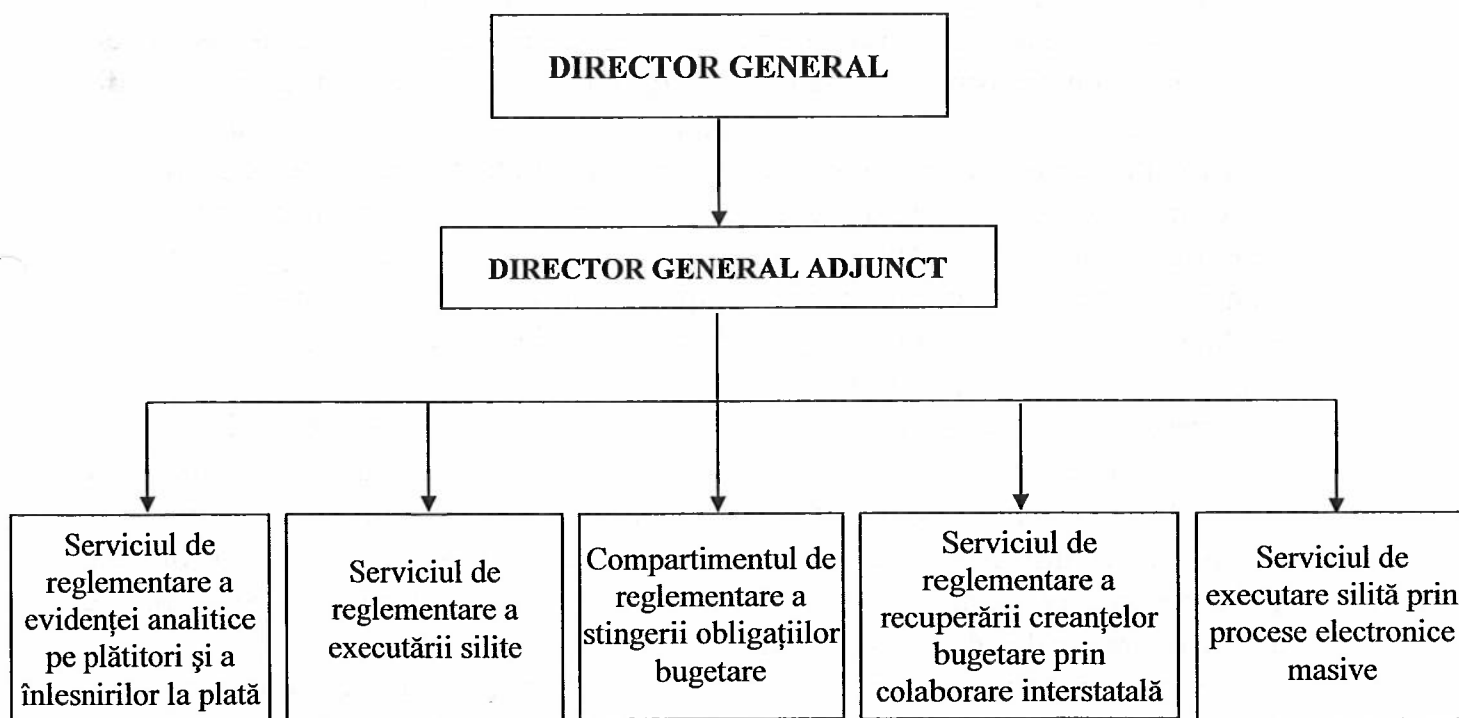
DIRECTOR GENERAL

DIRECTOR GENERAL ADJUNCT

Serviciul de reglementare a evidenţei analitice pe plătitori şi a înlesnirilor la plată

Serviciul de reglementare a executării silite

Compartimentul de reglementare a stingerii obligaţiilor bugetare

Serviciul de reglementare a recuperării creanţelor bugetare prin colaborare interstatală

Serviciul de executare silită prin procese electronice masive